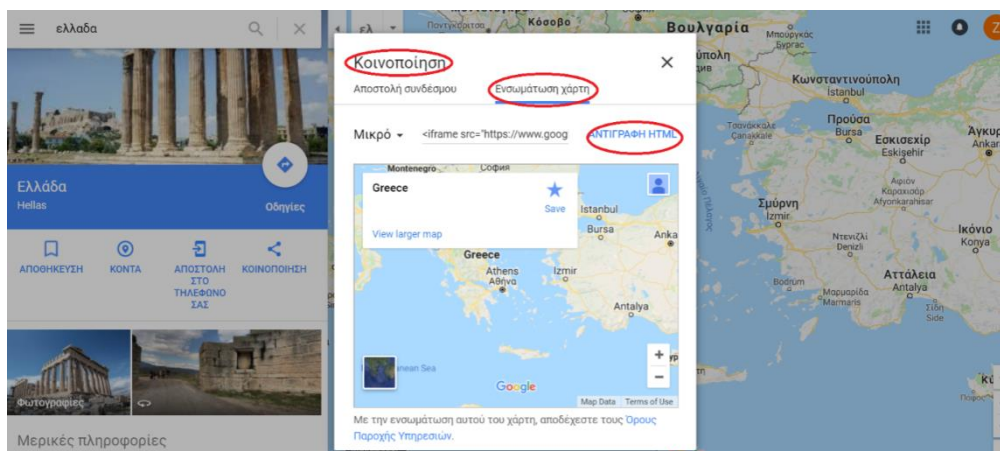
ελλαδα

Ελλάδα
Hellas

Οδηγίες

ΑΠΟΘΗΚΕΥΣΗ
ΚΟΝΤΑ
ΑΠΟΣΤΟΛΗ ΣΤΟ ΤΗΛΕΦΟΝΟ ΣΑΣ
ΚΟΙΝΟΠΟΙΗΣΗ

Φωτογραφίες

Μερικές πληροφορίες

Κοινοποίηση
Αποστολή συνδέσμου
Ενσωμάτωση χάρτη

Μικρό
<iframe src="https://www.goog
ΑΝΤΙΓΡΑΦΗ HTML

Montenegro
Σόφια
Greece
Save
View larger map
Istanbul
Bursa
Anka
Greece
Athens
Αθήνα
Izmir
Antalya
nean Sea
Google
Map Data
Terms of Use

Με την ενσωμάτωση αυτού του χάρτη, αποδέχεστε τους Όρους Παροχής Υπηρεσιών.

Κόσοβο
Βουλγαρία
Κωνσταντινούπολη
İstanbul
Προύσα
Bursa
Εσκισεχίρ
Eskişehir
Άγκυρα
Ankara
Σμύρνη
İzmir
Ικόνιο
Konya
Αττάλεια
Antalya
Denizli
Marmaris
Side
Afyonkarahisar
Çanakkale
Z